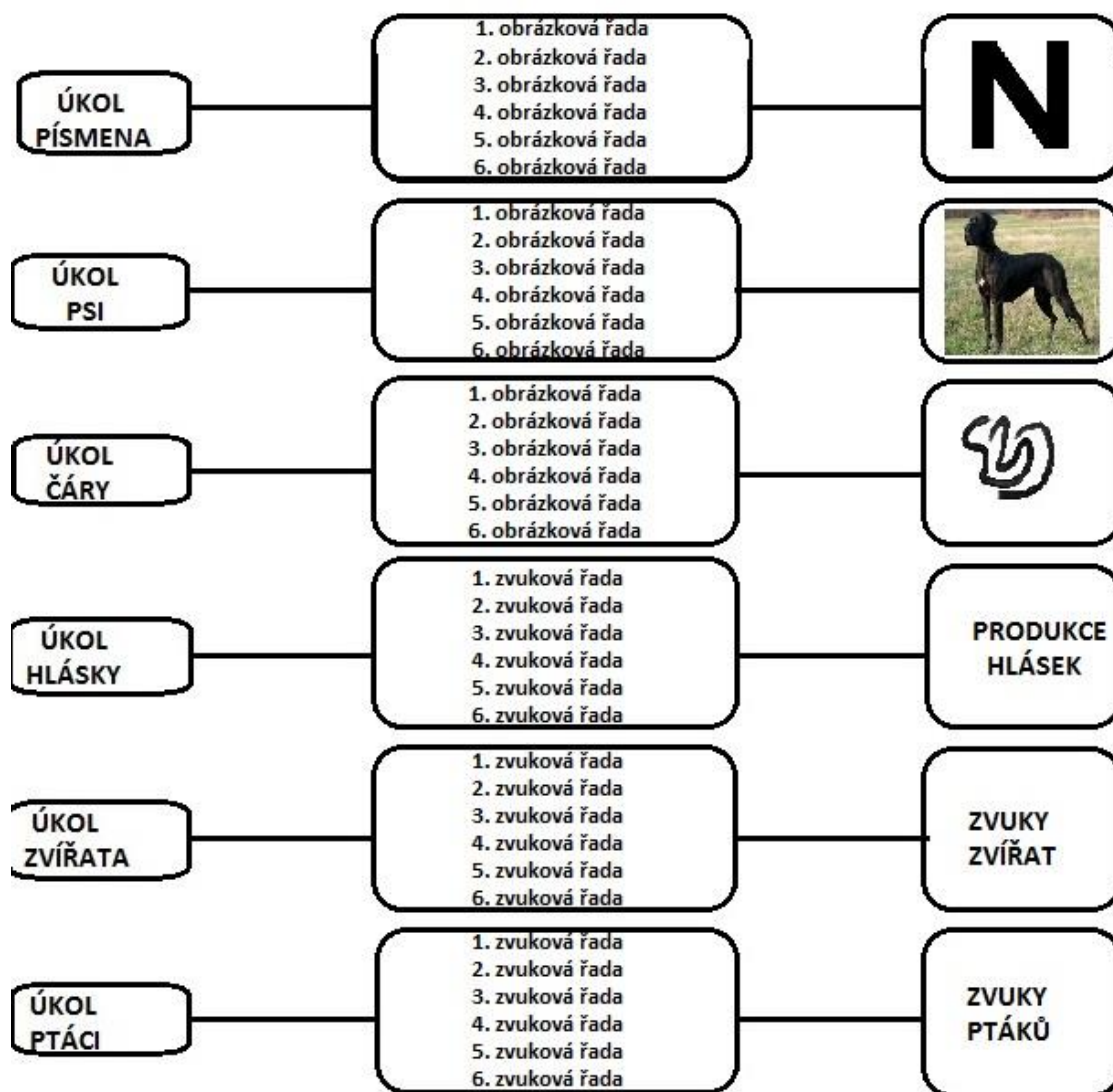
ÚKOL PÍSMENA

1. obrázková řada
2. obrázková řada
3. obrázková řada
4. obrázková řada
5. obrázková řada
6. obrázková řada

N

ÚKOL PSI

1. obrázková řada
2. obrázková řada
3. obrázková řada
4. obrázková řada
5. obrázková řada
6. obrázková řada

ÚKOL ČÁRY

1. obrázková řada
2. obrázková řada
3. obrázková řada
4. obrázková řada
5. obrázková řada
6. obrázková řada

ÚKOL HLÁSKY

1. zvuková řada
2. zvuková řada
3. zvuková řada
4. zvuková řada
5. zvuková řada
6. zvuková řada

PRODUKCE HLÁSEK

ÚKOL ZVÍŘATA

1. zvuková řada
2. zvuková řada
3. zvuková řada
4. zvuková řada
5. zvuková řada
6. zvuková řada

ZVUKY ZVÍŘAT

ÚKOL PTÁCI

1. zvuková řada
2. zvuková řada
3. zvuková řada
4. zvuková řada
5. zvuková řada
6. zvuková řada

ZVUKY PTÁKŮ